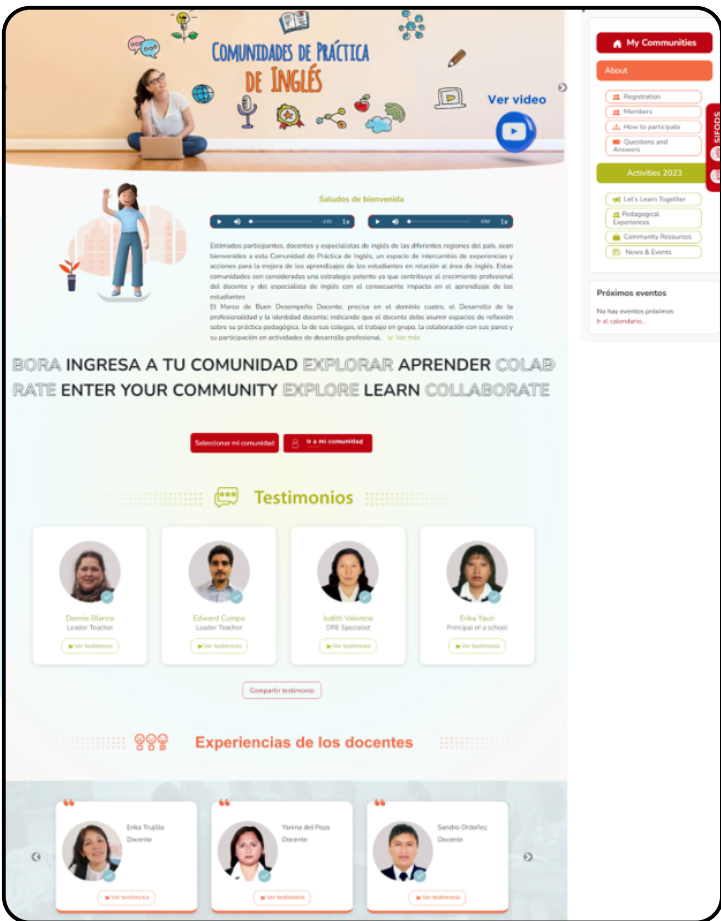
Comunidades de Práctica de Inglés

Ver video

My Communities

About

Registration

Members

How to participate

Questions and Answers

Activities 2023

Let's Learn Together

Pedagogical Experiences

Community Resources

News & Events

SFODS

Próximos eventos

No hay eventos próximos

Ir al calendario...

Saludos de bienvenida

Estimados participantes, docentes y especialistas de inglés de las diferentes regiones del país, sean bienvenidos a esta Comunidad de Práctica de Inglés, un espacio de intercambio de experiencias y acciones para la mejora de los aprendizajes de los estudiantes en relación al área de inglés. Estas comunidades son consideradas una estrategia potente ya que contribuye al crecimiento profesional del docente y del especialista de inglés con el consecuente impacto en el aprendizaje de los estudiantes

El Marco de Buen Desempeño Docente, precisa en el dominio cuatro, el Desarrollo de la profesionalidad y la identidad docente; indicando que el docente debe asumir espacios de reflexión sobre su práctica pedagógica, la de sus colegas, el trabajo en grupo, la colaboración con sus pares y su participación en actividades de desarrollo profesional. Ver más

BORA INGRESA A TU COMUNIDAD EXPLORAR APRENDER COLAB
RATE ENTER YOUR COMMUNITY EXPLORE LEARN COLLABORATE

Seleccionar mi comunidad

Ir a mi comunidad

Testimonios

Dennis Blanco
Leader Teacher
Ver testimonio

Edward Cumpa
Leader Teacher
Ver testimonio

Judith Valencia
DRE Specialist
Ver testimonio

Erika Yauri
Principal of a school
Ver testimonio

Compartir testimonio

Experiencias de los docentes

Erika Trujillo
Docente
Ver testimonio

Yanina del Pozo
Docente
Ver testimonio

Sandro Ordoñez
Docente
Ver testimonio